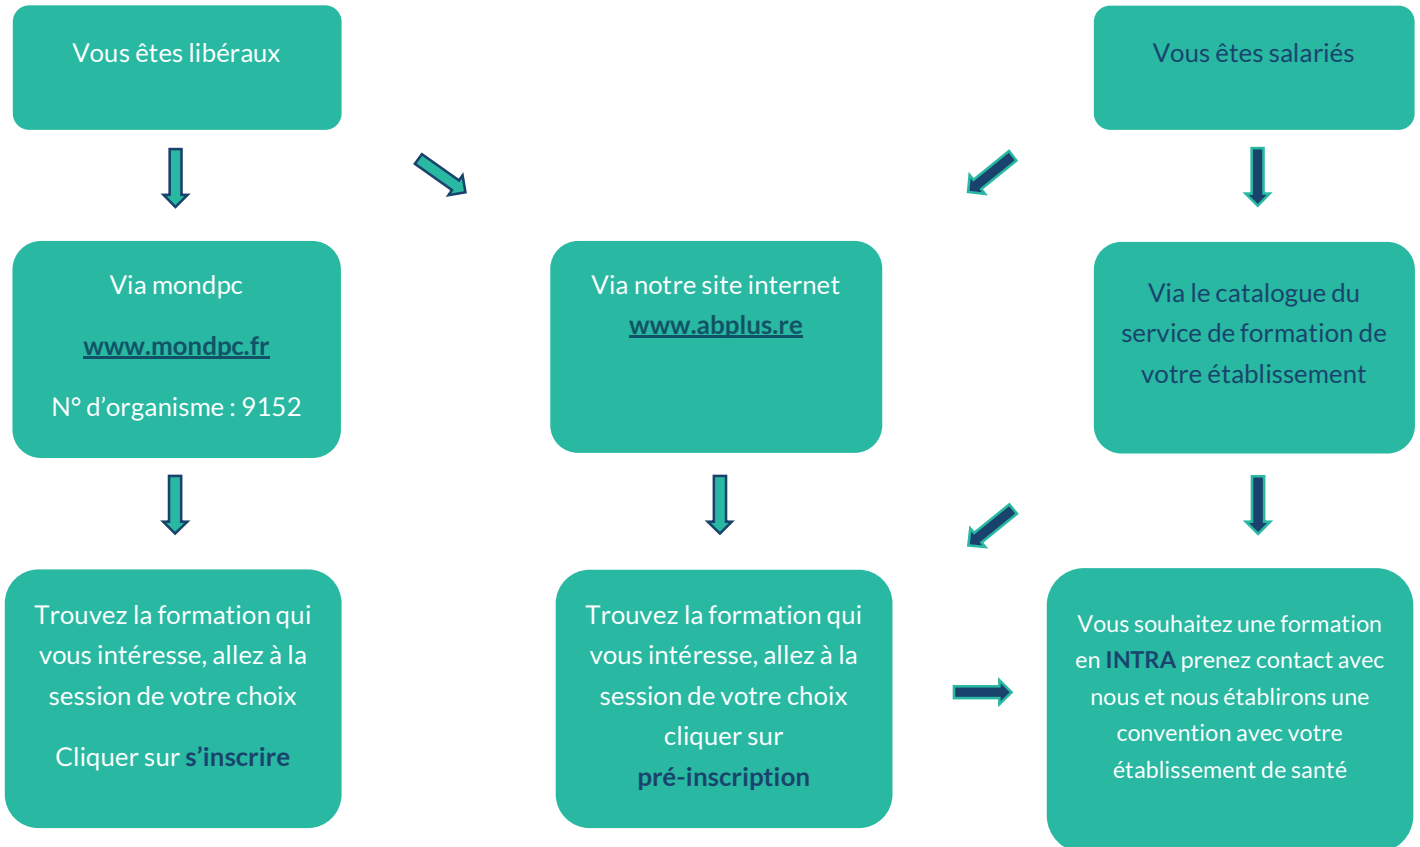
Vous êtes libéraux

Vous êtes salariés

Via mondpc

www.mondpc.fr

N° d’organisme : 9152

Via notre site internet
www.abplus.re

Via le catalogue du service de formation de votre établissement

Trouvez la formation qui vous intéresse, allez à la session de votre choix

Cliquer sur s’inscrire

Trouvez la formation qui vous intéresse, allez à la session de votre choix cliquer sur pré-inscription

Vous souhaitez une formation en INTRA prenez contact avec nous et nous établirons une convention avec votre établissement de santé